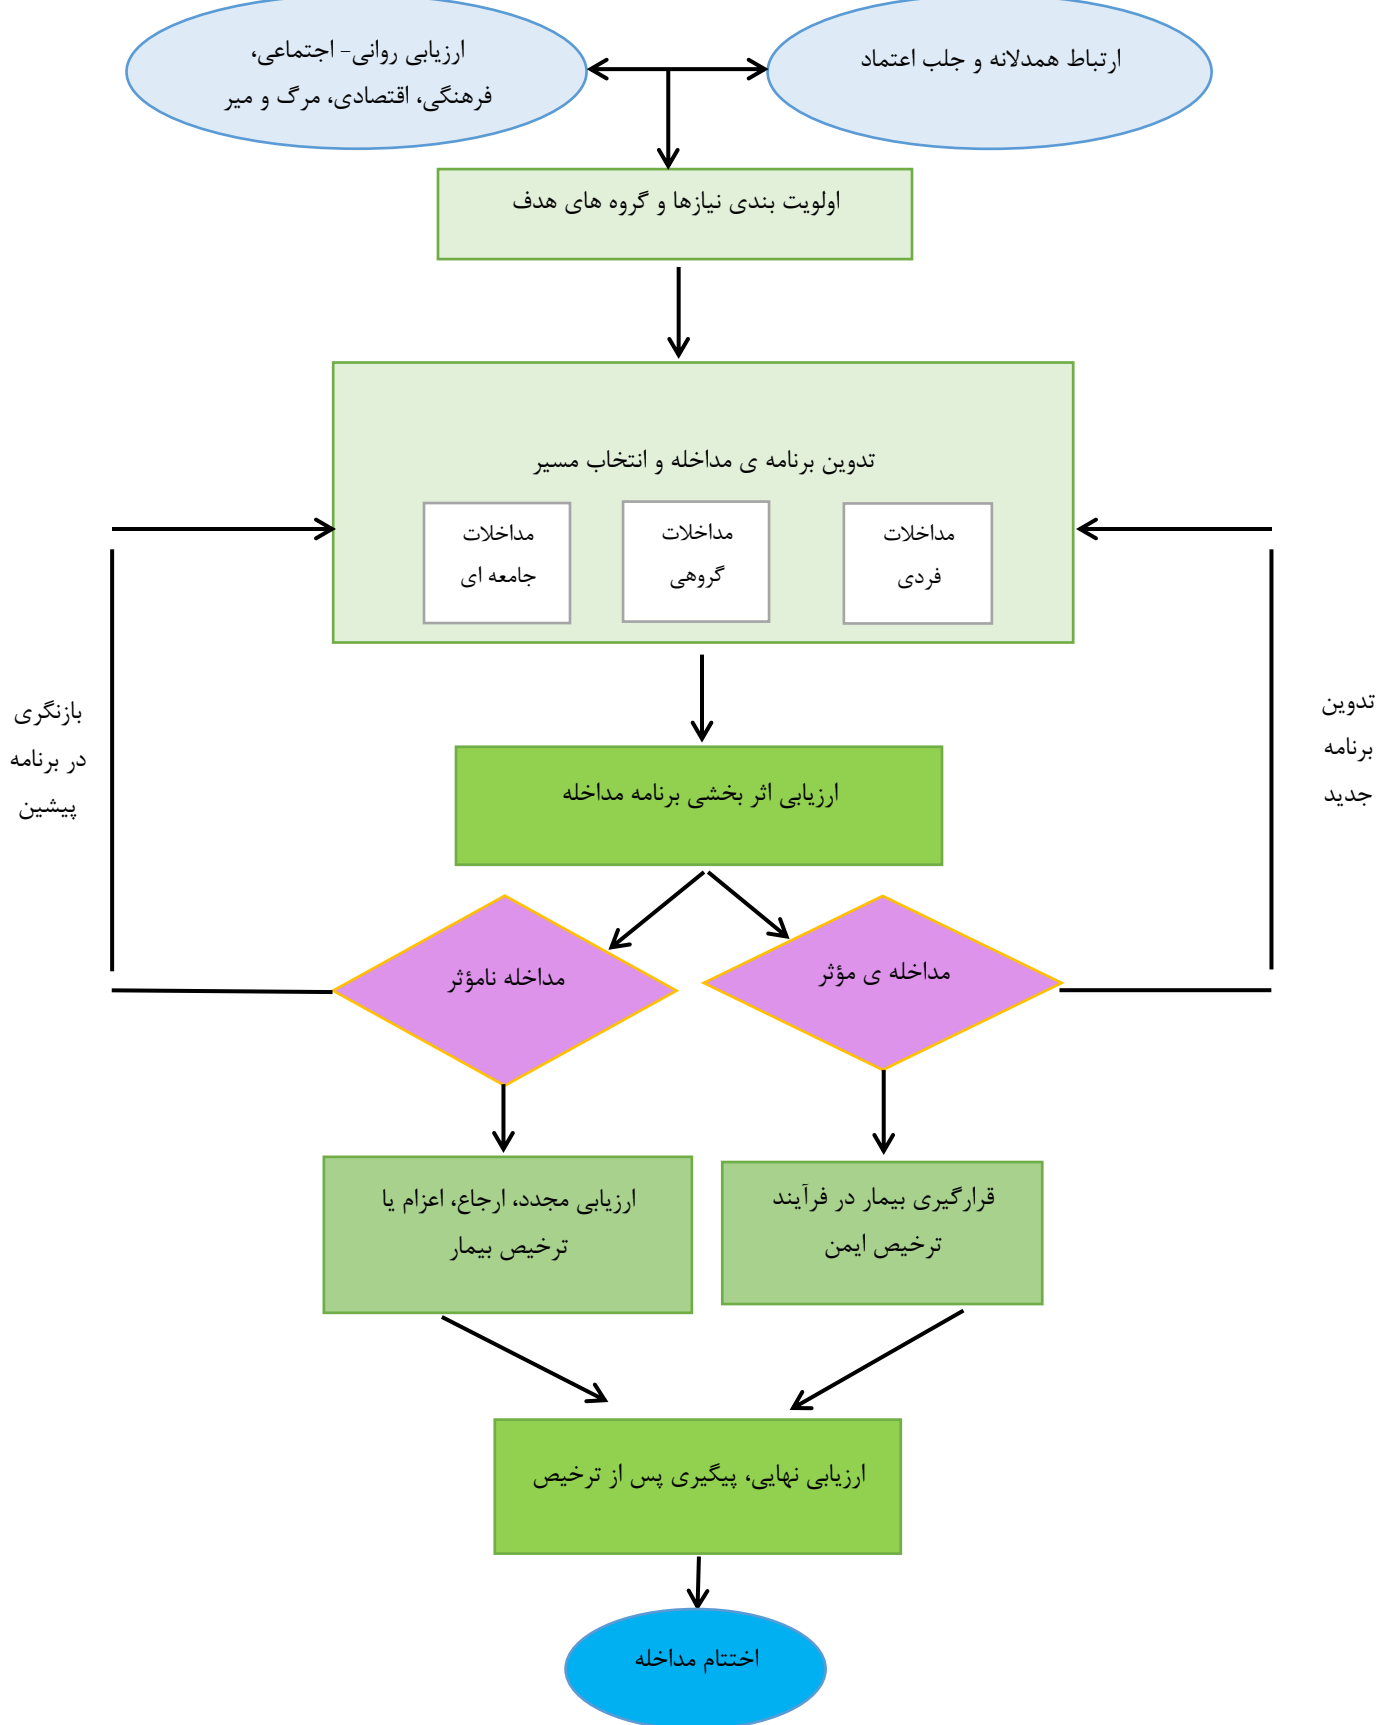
ارتباط همدلانه و جلب اعتماد

ارزیابی روانی- اجتماعی، فرهنگی، اقتصادی، مرگ و میر

اولویت بندی نیازها و گروه های هدف

تدوین برنامه ی مداخله و انتخاب مسیر

مداخلات فردی

مداخلات گروهی

مداخلات جامعه ای

تدوین برنامه جدید

بازنگری در برنامه پیشین

ارزیابی اثر بخشی برنامه مداخله

مداخله ی مؤثر

مداخله نامؤثر

قرارگیری بیمار در فرآیند ترخیص ایمن

ارزیابی مجدد، ارجاع، اعزام یا ترخیص بیمار

ارزیابی نهایی، پیگیری پس از ترخیص

اختتام مداخله